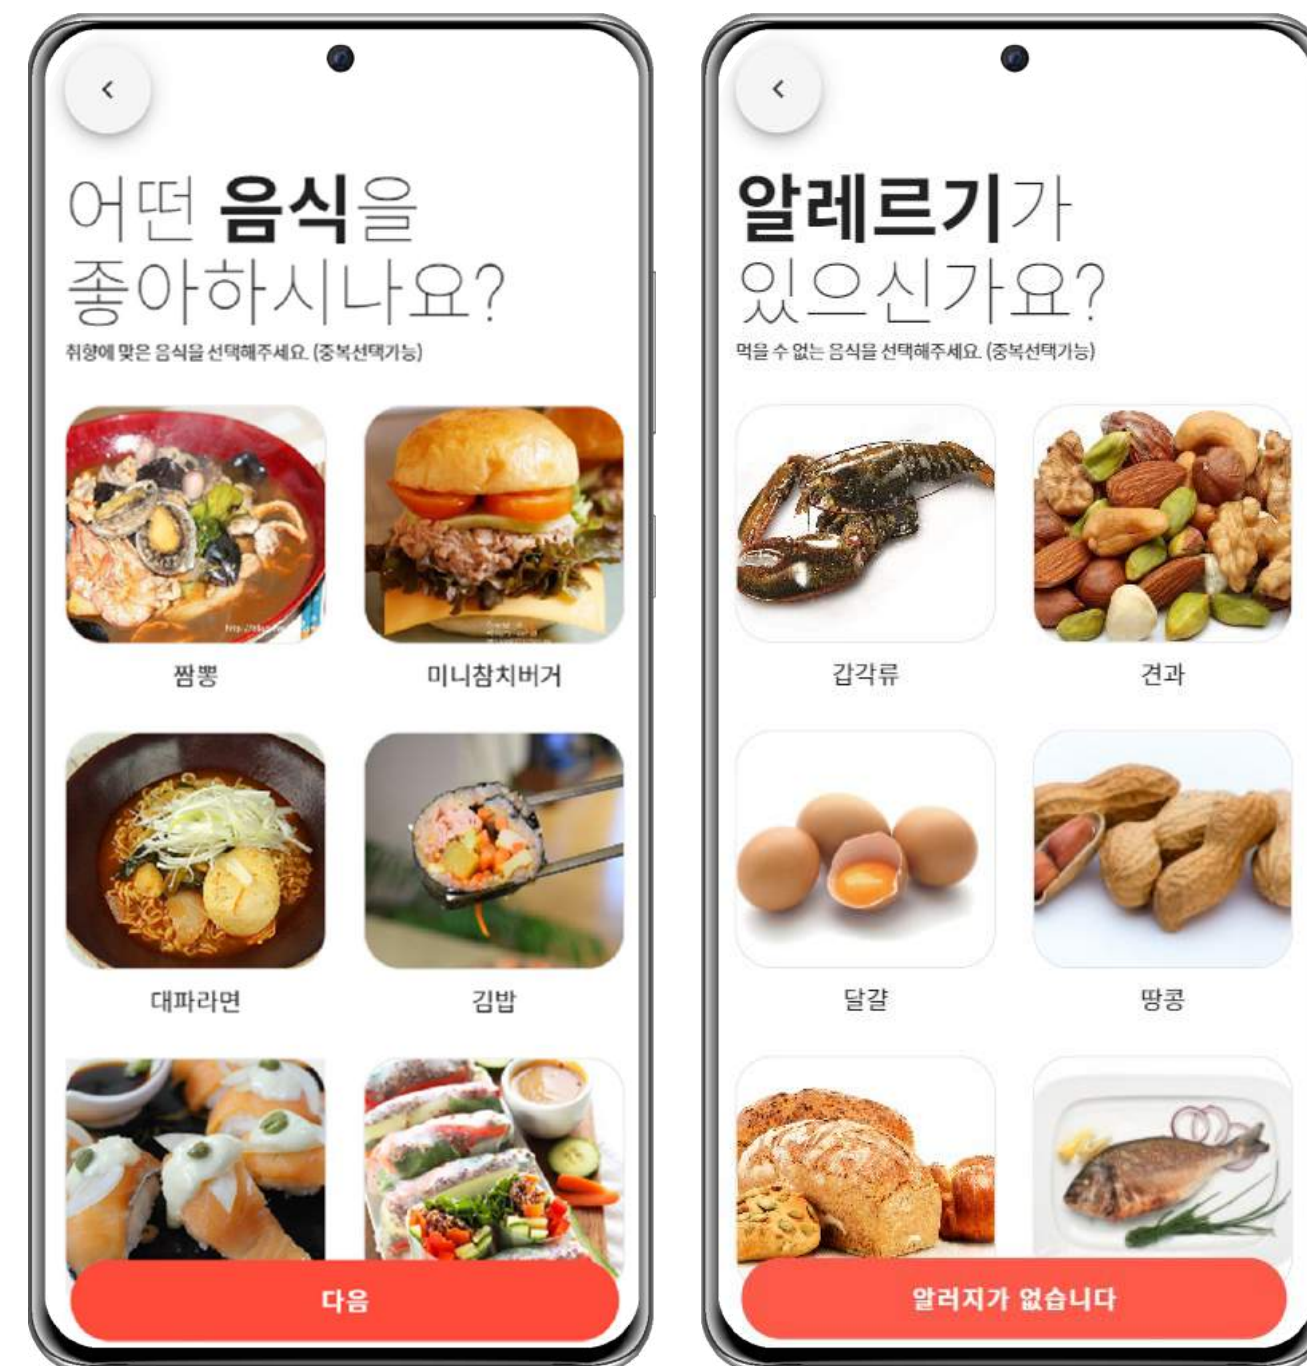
‹

어떤 음식을 좋아하시나요?

취향에 맞은 음식을 선택해주세요. (중복선택가능)

짬뽕

미니참치버거

대파라면

김밥

다음

‹

알레르기가 있으신가요?

먹을 수 없는 음식을 선택해주세요. (중복선택가능)

갑각류

견과

달걀

땅콩

알러지가 없습니다